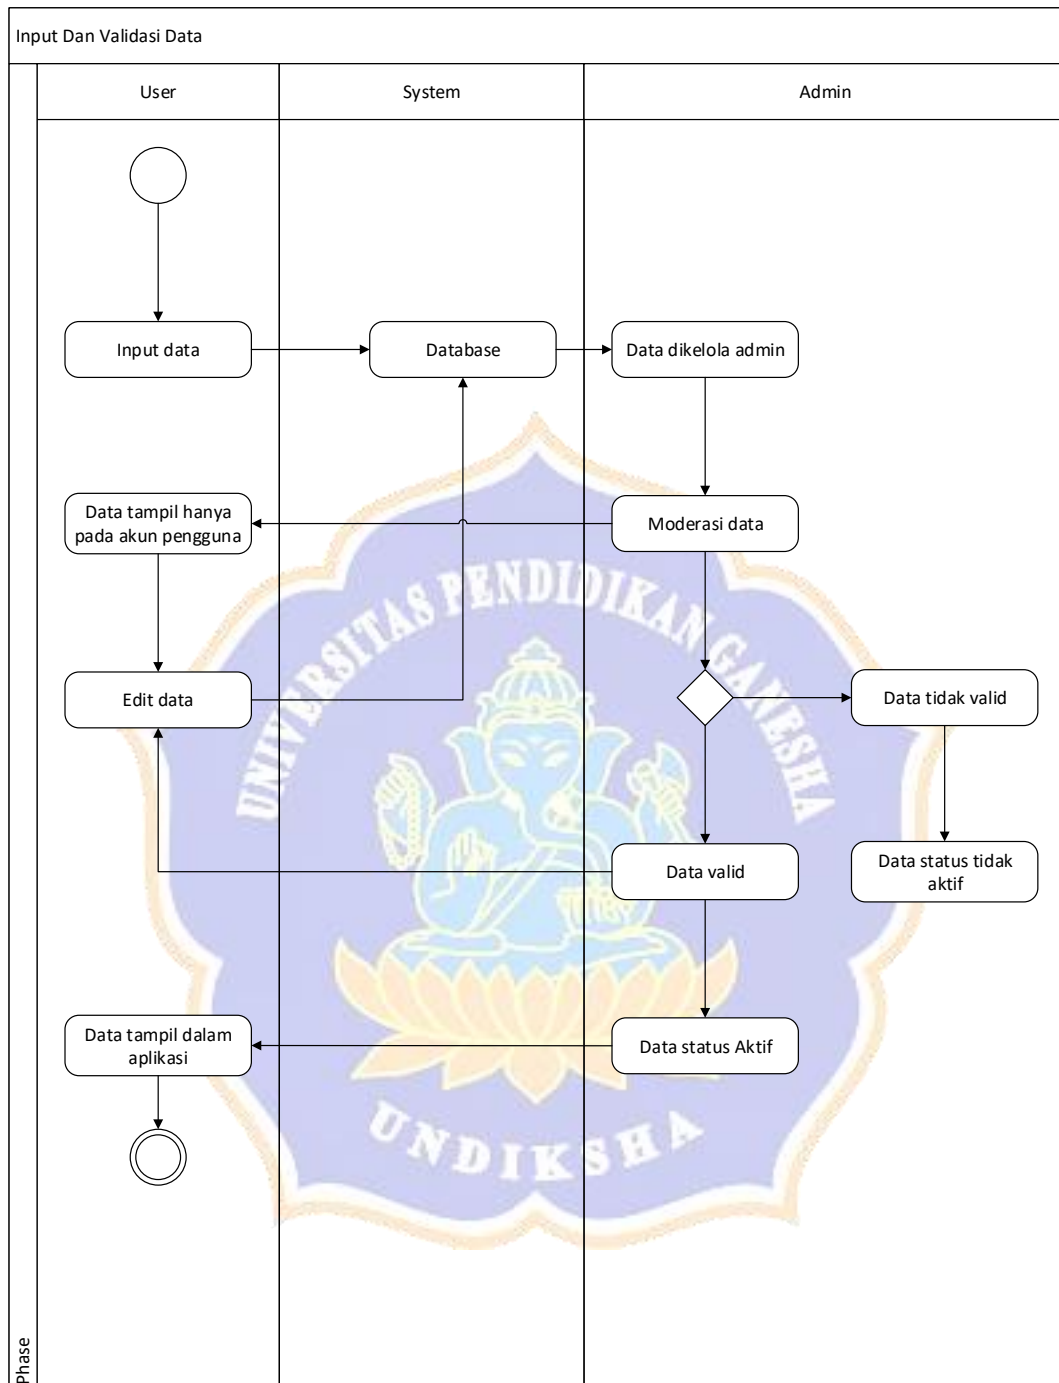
Input Dan Validasi Data

User

System

Admin

Input data

Database

Data dikelola admin

Data tampil hanya pada akun pengguna

Moderasi data

Edit data

Data tidak valid

Data valid

Data status tidak aktif

Data tampil dalam aplikasi

Data status Aktif

UNIVERSITAS PENDIDIKAN GANESHA

UNDIKSHA

Phase